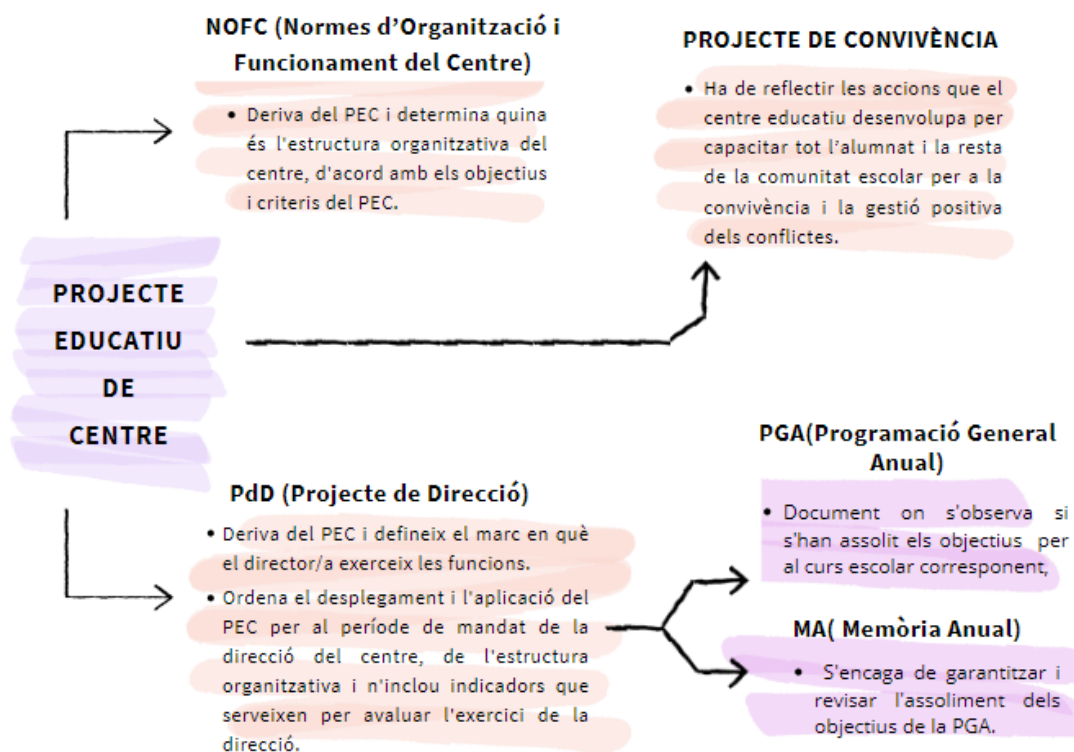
NOFC (Normes d'Organització i Funcionament del Centre)

• Deriva del PEC i determina quina és l'estructura organitzativa del centre, d'acord amb els objectius i criteris del PEC.

PROJECTE DE CONVIVÈNCIA

• Ha de reflectir les accions que el centre educatiu desenvolupa per capacitar tot l'alumnat i la resta de la comunitat escolar per a la convivència i la gestió positiva dels conflictes.

PROJECTE EDUCATIU DE CENTRE

PdD (Projecte de Direcció)

• Deriva del PEC i defineix el marc en què el director/a exerceix les funcions.
• Ordena el desplegament i l'aplicació del PEC per al període de mandat de la direcció del centre, de l'estructura organitzativa i n'inclou indicadors que serveixen per avaluar l'exercici de la direcció.

PGA(Programació General Anual)

• Document on s'observa si s'han assolit els objectius per al curs escolar corresponent,

MA( Memòria Anual)

• S'encaga de garantitzar i revisar l'assoliment dels objectius de la PGA.